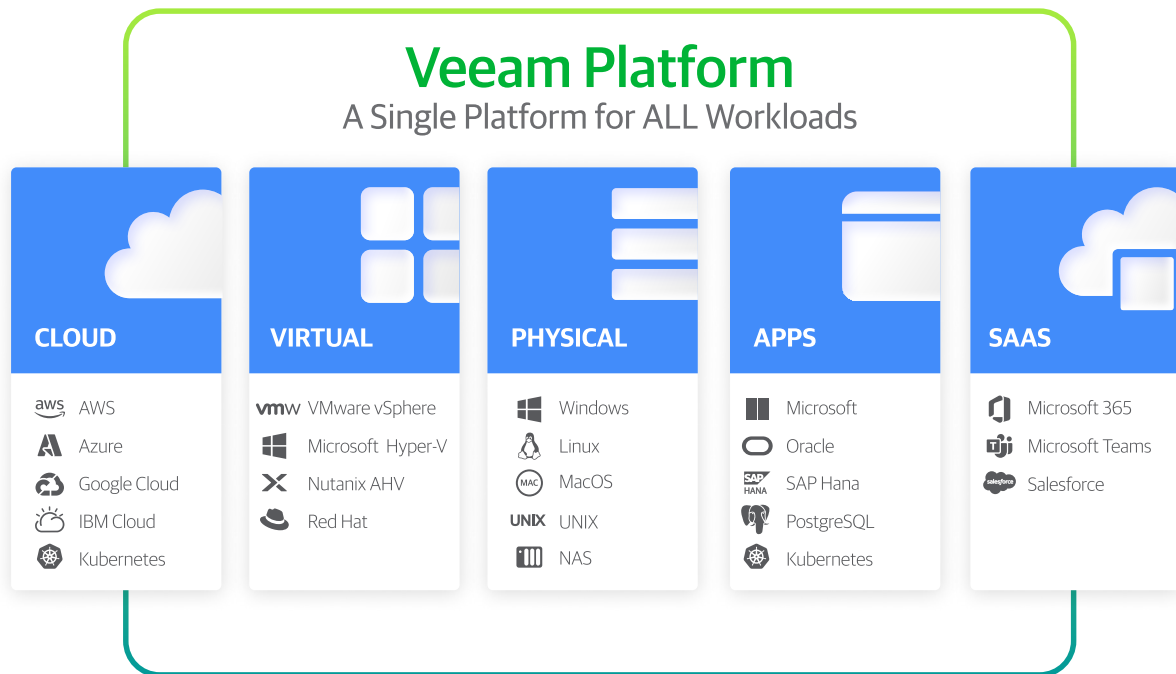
Veeam Platform
A Single Platform for ALL Workloads

CLOUD
aws AWS
Azure
Google Cloud
IBM Cloud
Kubernetes

VIRTUAL
vmw VMware vSphere
Microsoft Hyper-V
Nutanix AHV
Red Hat

PHYSICAL
Windows
Linux
MAC MacOS
UNIX UNIX
NAS

APPS
Microsoft
Oracle
SAP HANA SAP Hana
PostgreSQL
Kubernetes

SAAS
Microsoft 365
Microsoft Teams
salesforce Salesforce